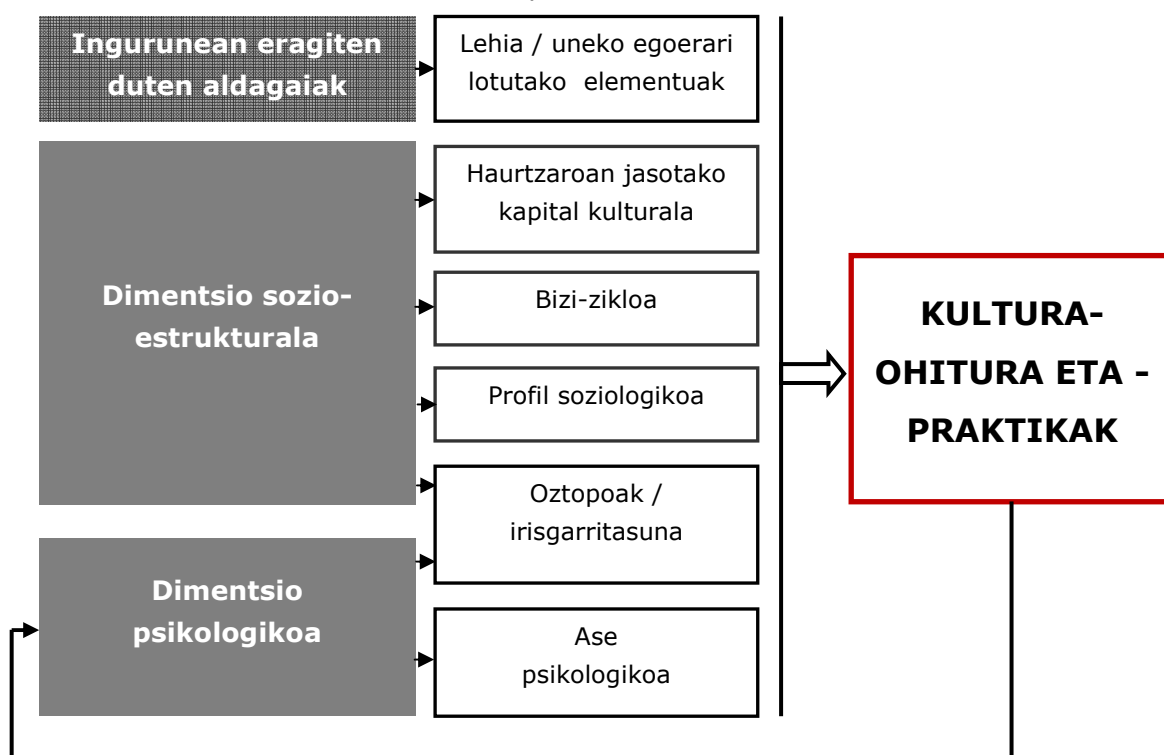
Ingurunean eragiten duten aldagaiak

Lehia / uneko egoerari lotutako elementuak

Dimentsio sozio-estrukturala

Haurtzaroan jasotako kapital kulturala

Bizi-zikloa

Profil soziologikoa

Oztopoak / irisgarritasuna

Dimentsio psikologikoa

Ase psikologikoa

KULTURA-OHITURA ETA -PRAKTIKAK